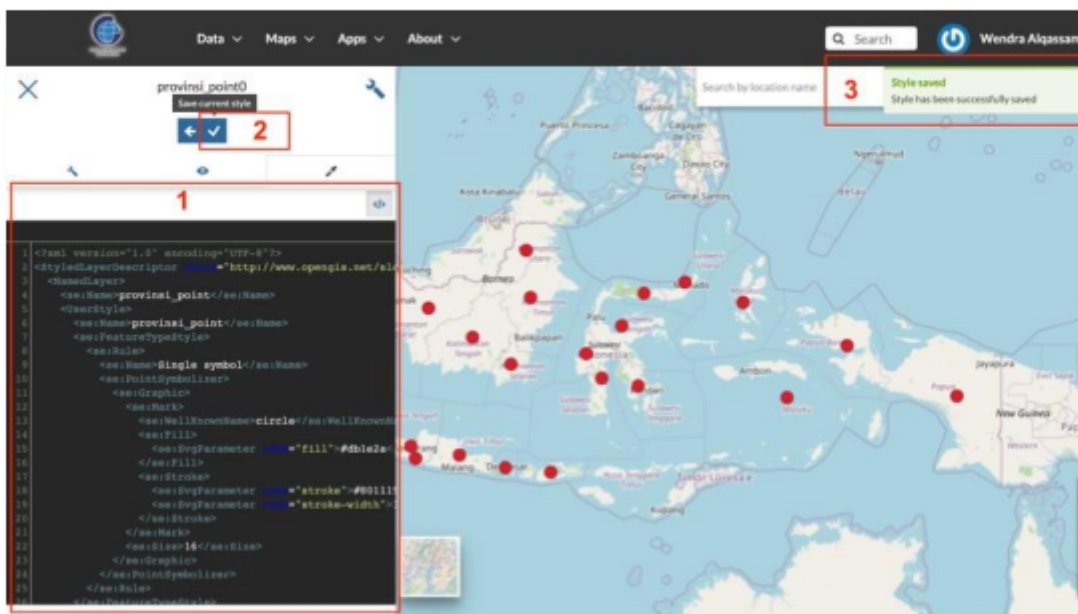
Data ⌄ Maps ⌄ Apps ⌄ About ⌄

Search

Wendra Alqassam

provinsi_point0

Save current style

2

3

Style saved
Style has been successfully saved

Search by location name

1

1 <?xml version="1.0" encoding="UTF-8"?>
2 <StyledLayerDescriptor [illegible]="http://www.opengis.net/sl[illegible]
3 <NamedLayer>
4 <se:Name>provinsi_point</se:Name>
5 <UserStyle>
6 <se:Name>provinsi_point</se:Name>
7 <se:FeatureTypeStyle>
8 <se:Rule>
9 <se:Name>Single symbol</se:Name>
10 <se:PointSymbolizer>
11 <se:Graphic>
12 <se:Mark>
13 <se:WellKnownName>circle</se:WellKnownN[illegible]
14 <se:Fill>
15 <se:SvgParameter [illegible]="fill">#db1e2e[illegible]
16 </se:Fill>
17 <se:Stroke>
18 <se:SvgParameter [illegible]="stroke">#80111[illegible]
19 <se:SvgParameter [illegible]="stroke-width">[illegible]
20 </se:Stroke>
21 </se:Mark>
22 <se:Size>16</se:Size>
23 </se:Graphic>
24 </se:PointSymbolizer>
25 </se:Rule>
26 </se:FeatureTypeStyle>

Puerto Princesa
Cagayan de Oro
Zamboanga City
Davao City
General Santos
Kota Kinabalu
Brunei
Ngerulmud
Belau
Kuching
Borneo
Balikpapan
Palu
Sulawesi
Ambon
Maluku
Jayapura
Papua
New Guinea
Malang
Denpasar
Kupang
Timor-Leste